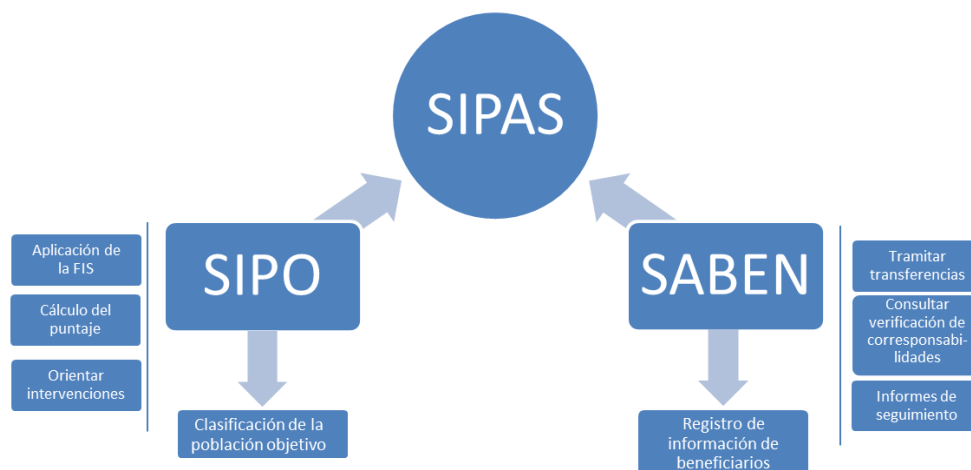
SIPAS

Aplicación de la FIS

Cálculo del puntaje

Orientar intervenciones

SIPO

Clasificación de la población objetivo

SABEN

Registro de información de beneficiarios

Tramitar transferencias

Consultar verificación de corresponsabilidades

Informes de seguimiento